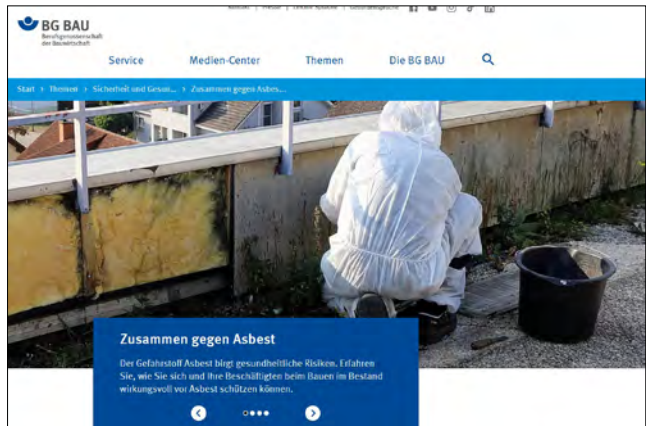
BG BAU
Berufsgenossenschaft der Bauwirtschaft

Kontakt | Presse | Leichte Sprache | Gebärdensprache

Service Medien-Center Themen Die BG BAU

Start > Themen > Sicherheit und Gesun... > Zusammen gegen Asbes...

Zusammen gegen Asbest

Der Gefahrstoff Asbest birgt gesundheitliche Risiken. Erfahren Sie, wie Sie sich und Ihre Beschäftigten beim Bauen im Bestand wirkungsvoll vor Asbest schützen können.